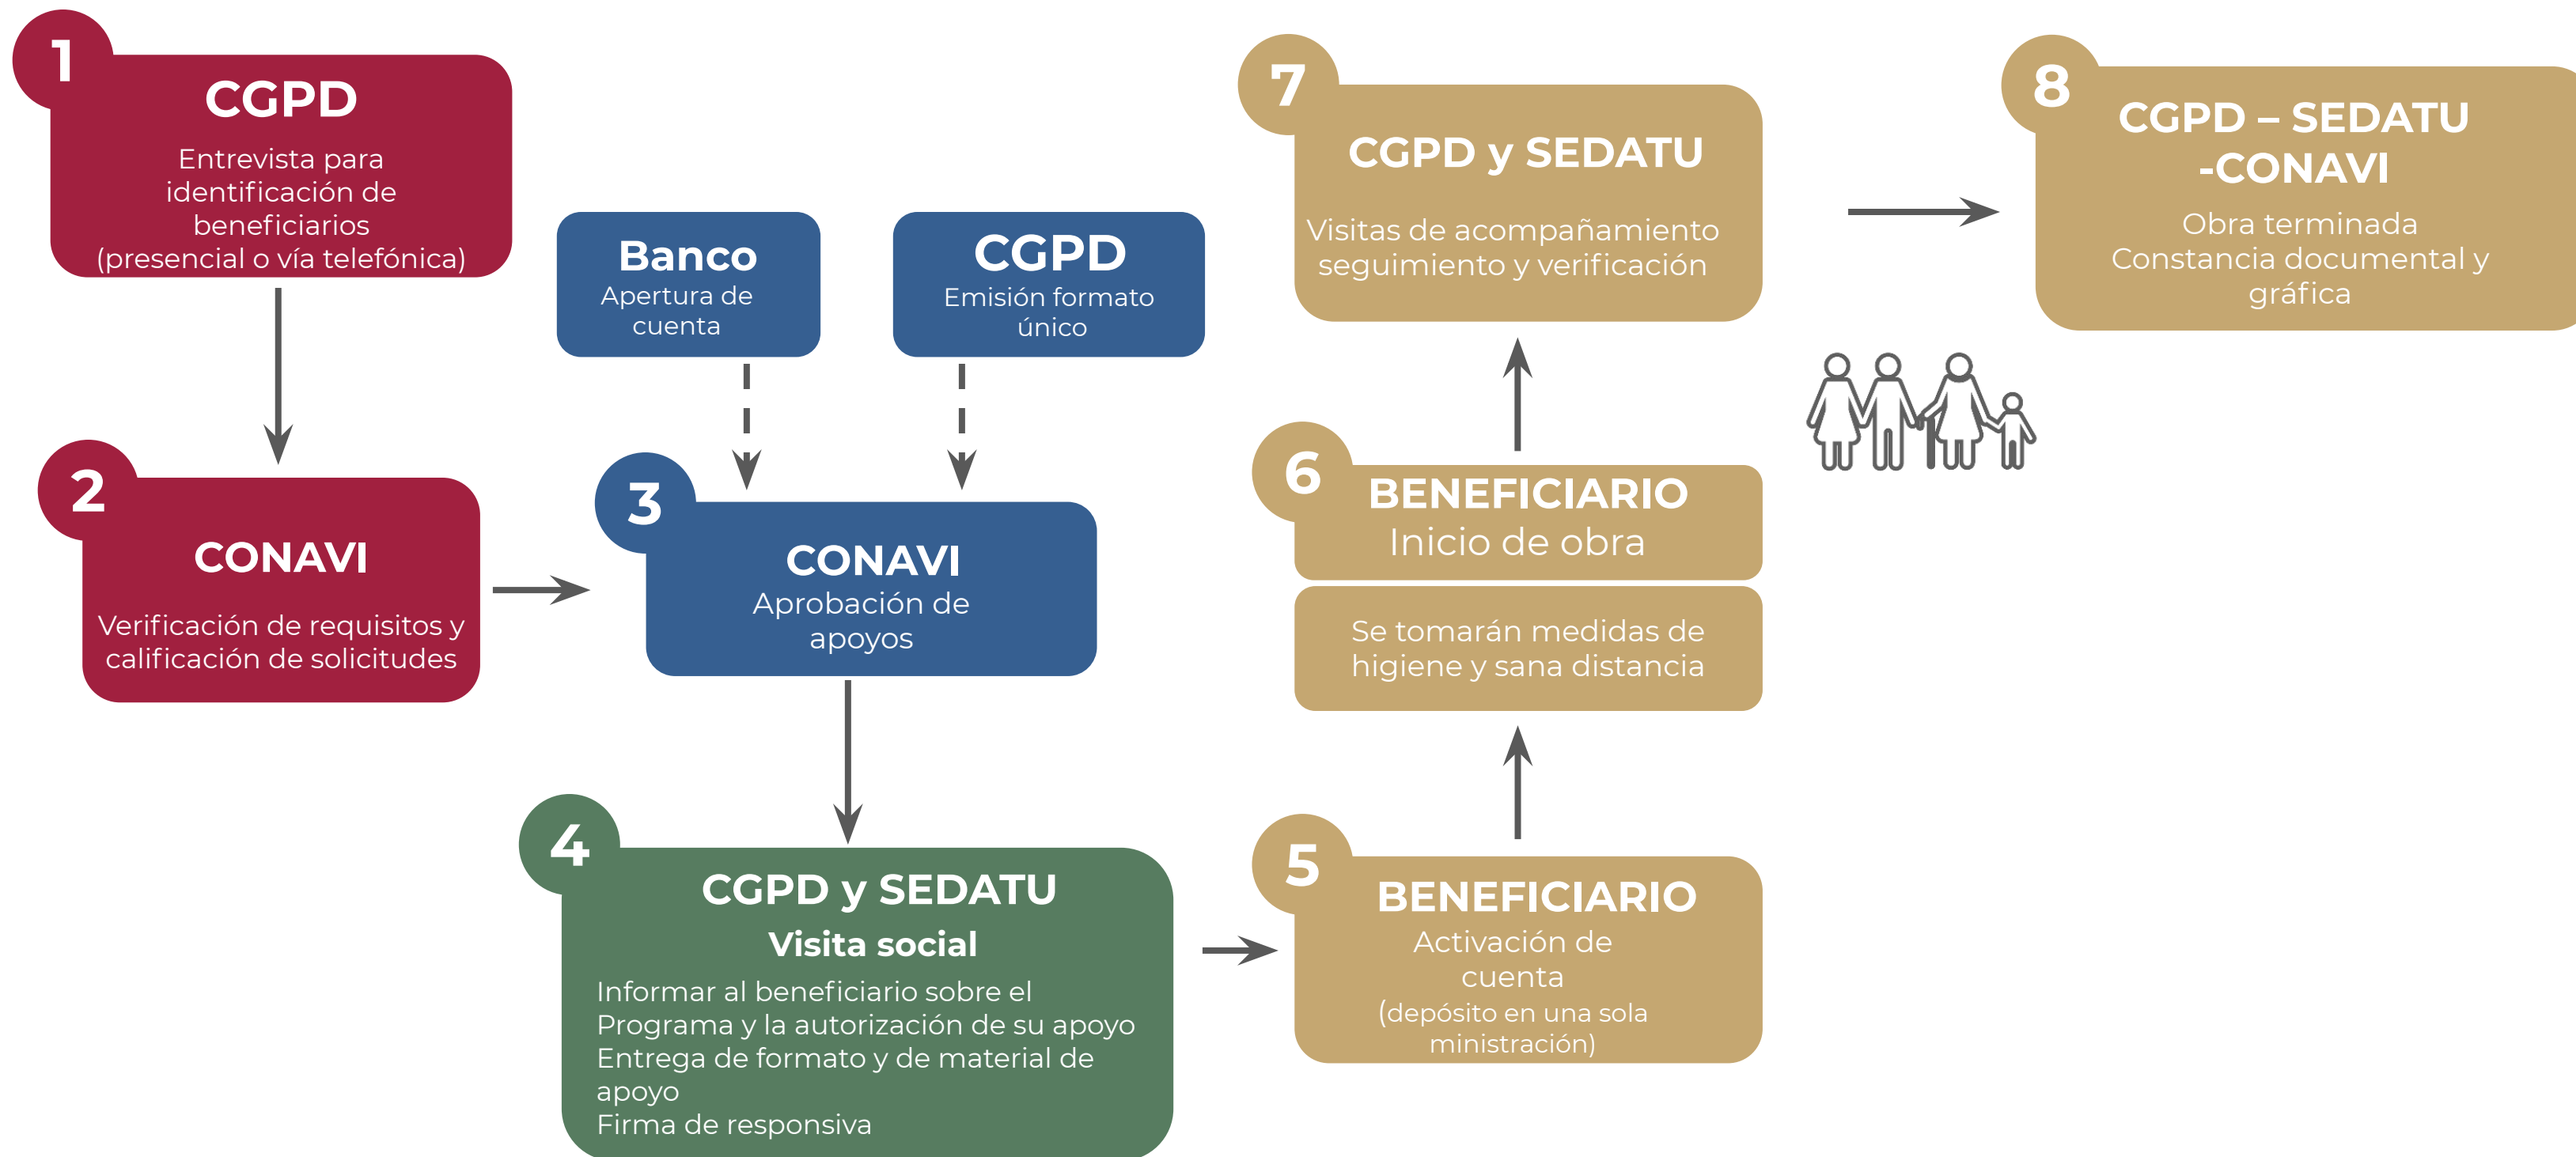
1
CGPD
Entrevista para identificación de beneficiarios (presencial o vía telefónica)

2
CONAVI
Verificación de requisitos y calificación de solicitudes

Banco
Apertura de cuenta

CGPD
Emisión formato único

3
CONAVI
Aprobación de apoyos

4
CGPD y SEDATU
Visita social
Informar al beneficiario sobre el Programa y la autorización de su apoyo
Entrega de formato y de material de apoyo
Firma de responsiva

5
BENEFICIARIO
Activación de cuenta
(depósito en una sola ministración)

6
BENEFICIARIO
Inicio de obra

Se tomarán medidas de higiene y sana distancia

7
CGPD y SEDATU
Visitas de acompañamiento seguimiento y verificación

8
CGPD – SEDATU -CONAVI
Obra terminada
Constancia documental y gráfica